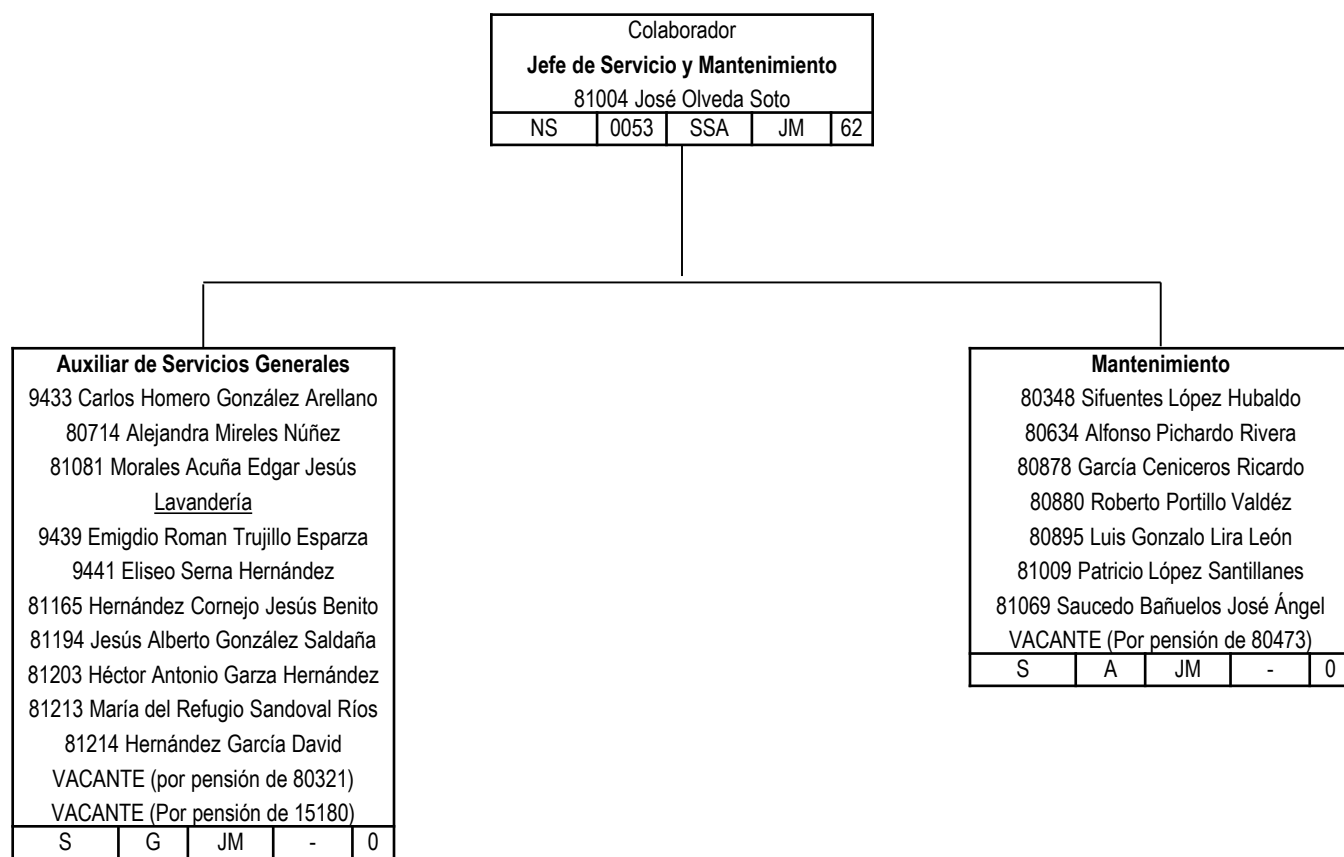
Colaborador
**Jefe de Servicio y Mantenimiento**
81004 José Olveda Soto

| NS | 0053 | SSA | JM | 62 |
|---|---|---|---|---|

**Auxiliar de Servicios Generales**
9433 Carlos Homero González Arellano
80714 Alejandra Mireles Núñez
81081 Morales Acuña Edgar Jesús
Lavandería
9439 Emigdio Roman Trujillo Esparza
9441 Eliseo Serna Hernández
81165 Hernández Cornejo Jesús Benito
81194 Jesús Alberto González Saldaña
81203 Héctor Antonio Garza Hernández
81213 María del Refugio Sandoval Ríos
81214 Hernández García David
VACANTE (por pensión de 80321)
VACANTE (Por pensión de 15180)

| S | G | JM | - | 0 |
|---|---|---|---|---|

**Mantenimiento**
80348 Sifuentes López Hubaldo
80634 Alfonso Pichardo Rivera
80878 García Ceniceros Ricardo
80880 Roberto Portillo Valdéz
80895 Luis Gonzalo Lira León
81009 Patricio López Santillanes
81069 Saucedo Bañuelos José Ángel
VACANTE (Por pensión de 80473)

| S | A | JM | - | 0 |
|---|---|---|---|---|